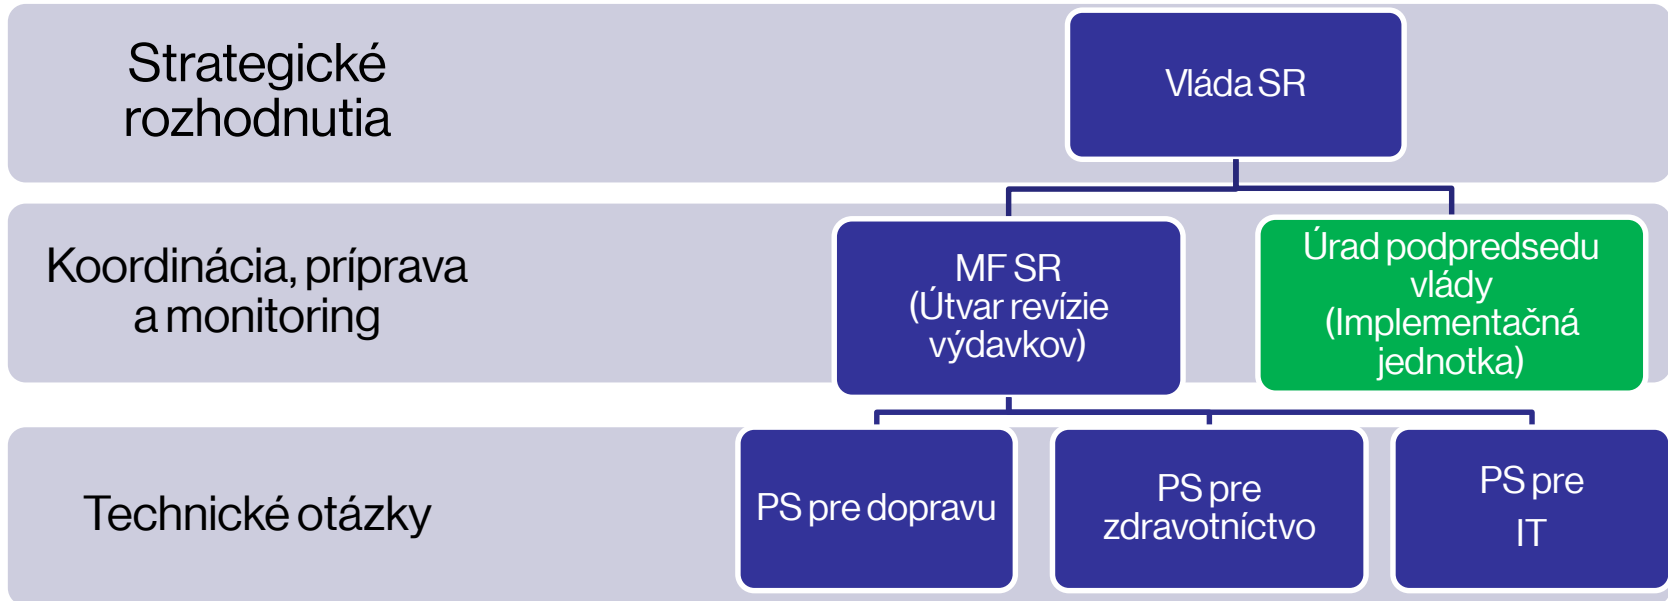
Strategické rozhodnutia

Vláda SR

Koordinácia, príprava a monitoring

MF SR (Útvar revízie výdavkov)

Úrad podpredsedu vlády (Implementačná jednotka)

Technické otázky

PS pre dopravu

PS pre zdravotníctvo

PS pre IT